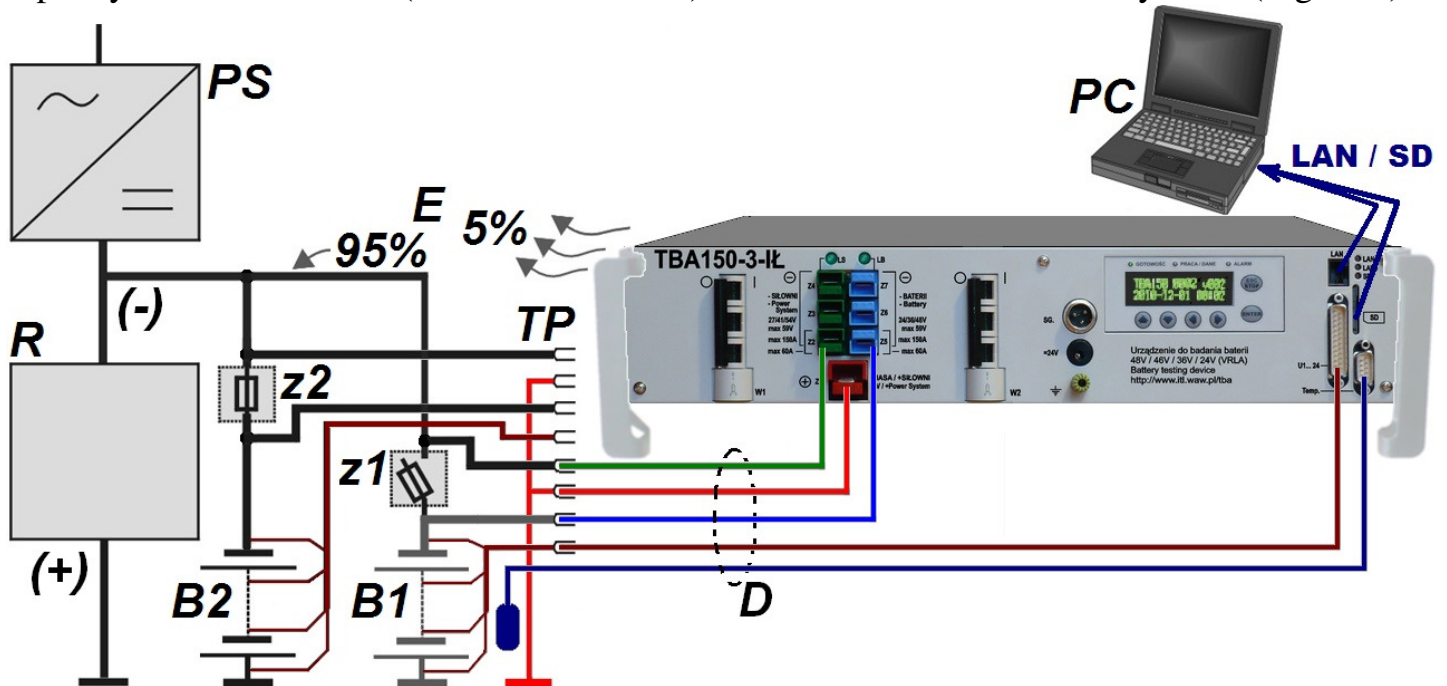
PS

PC

LAN / SD

E

95%

5%

TBA150-3-IŁ

(-)

R

TP

z2

z1

(+)

B2

B1

D

- SIŁOWNI
- Power System
27/41/54V
max 59V
max 150A
max 60A

Z4
Z3
Z2
Z7
Z6
Z5

LS
LB

- BATERII
- Battery
24/36/48V
max 59V
max 150A
max 60A

MASA / +SIŁOWNI
V / +Power System

W1
W2

GOTOWOŚĆ
PRACA / DANE
ALARM

TBA150 0002 v002
2010-12-01 08:02

ESC STOP
ENTER

SG.
=24V

Urządzenie do badania baterii
48V / 46V / 36V / 24V (VRLA)
Battery testing device
http://www.itl.waw.pl/tba

LAN
SD
U1... 24
Temp.